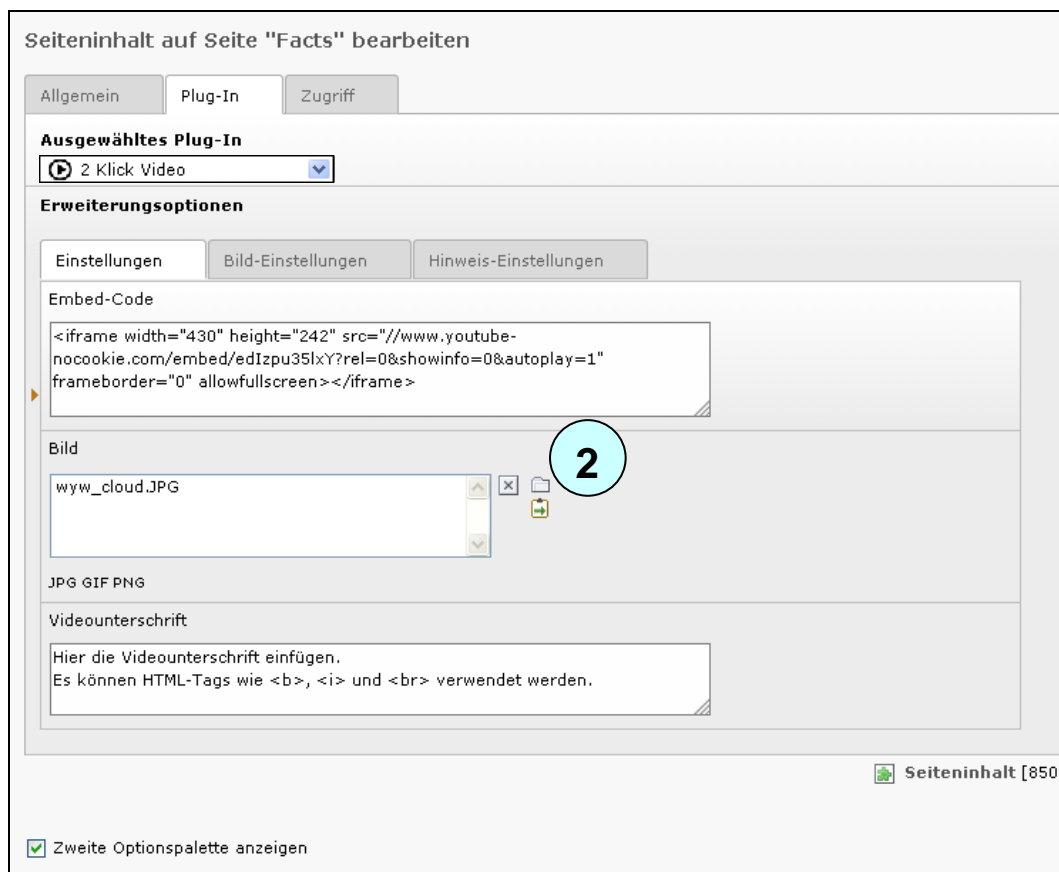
Seiteninhalt auf Seite "Facts" bearbeiten

Allgemein
Plug-In
Zugriff

Ausgewähltes Plug-In
2 Klick Video

Erweiterungsoptionen

Einstellungen
Bild-Einstellungen
Hinweis-Einstellungen

Embed-Code

<iframe width="430" height="242" src="//www.youtube-nocookie.com/embed/edIzpu35lxY?rel=0&showinfo=0&autoplay=1" frameborder="0" allowfullscreen></iframe>

Bild

2

wyw_cloud.JPG

JPG GIF PNG

Videounterschrift

Hier die Videounterschrift einfügen.
Es können HTML-Tags wie <b>, <i> und <br> verwendet werden.

Seiteninhalt [850

Zweite Optionspalette anzeigen